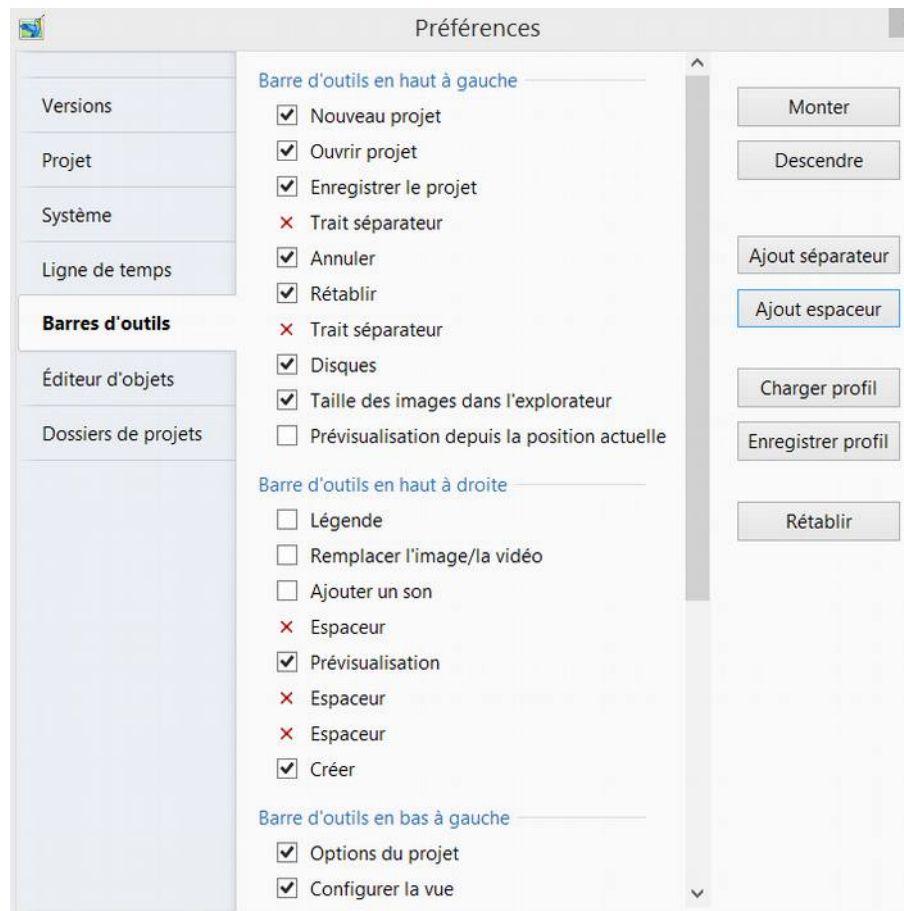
Préférences

Versions
Projet
Système
Ligne de temps
Barres d'outils
Éditeur d'objets
Dossiers de projets

Barre d'outils en haut à gauche
☑ Nouveau projet
☑ Ouvrir projet
☑ Enregistrer le projet
× Trait séparateur
☑ Annuler
☑ Rétablir
× Trait séparateur
☑ Disques
☑ Taille des images dans l'explorateur
☐ Prévisualisation depuis la position actuelle

Barre d'outils en haut à droite
☐ Légende
☐ Remplacer l'image/la vidéo
☐ Ajouter un son
× Espaceur
☑ Prévisualisation
× Espaceur
× Espaceur
☑ Créer

Barre d'outils en bas à gauche
☑ Options du projet
☑ Configurer la vue

Monter
Descendre
Ajout séparateur
Ajout espaceur
Charger profil
Enregistrer profil
Rétablir